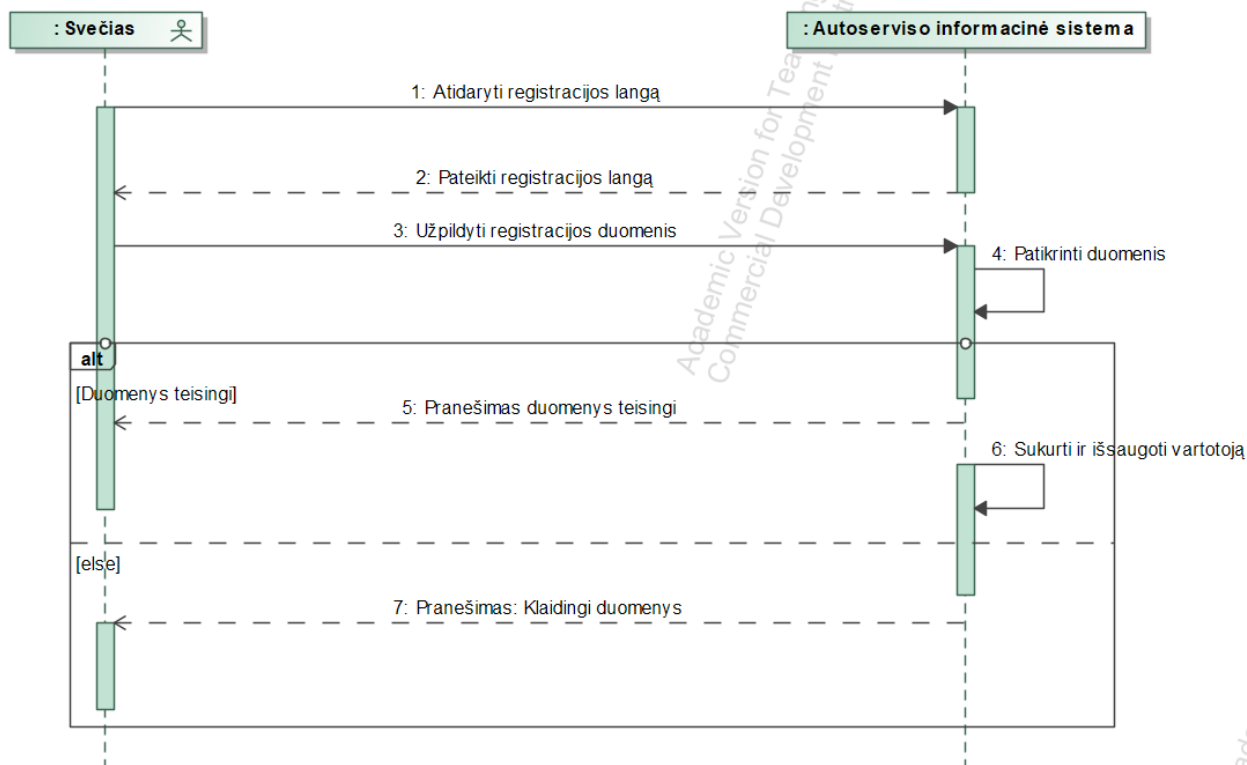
: Svečias

: Autoserviso informacinė sistema

1: Atidaryti registracijos langą

2: Pateikti registracijos langą

3: Užpildyti registracijos duomenis

4: Patikrinti duomenis

alt

[Duomenys teisingi]

5: Pranešimas duomenys teisingi

6: Sukurti ir išsaugoti vartotoją

[else]

7: Pranešimas: Klaidingi duomenys

Academic Version for Teaching
Commercial Development